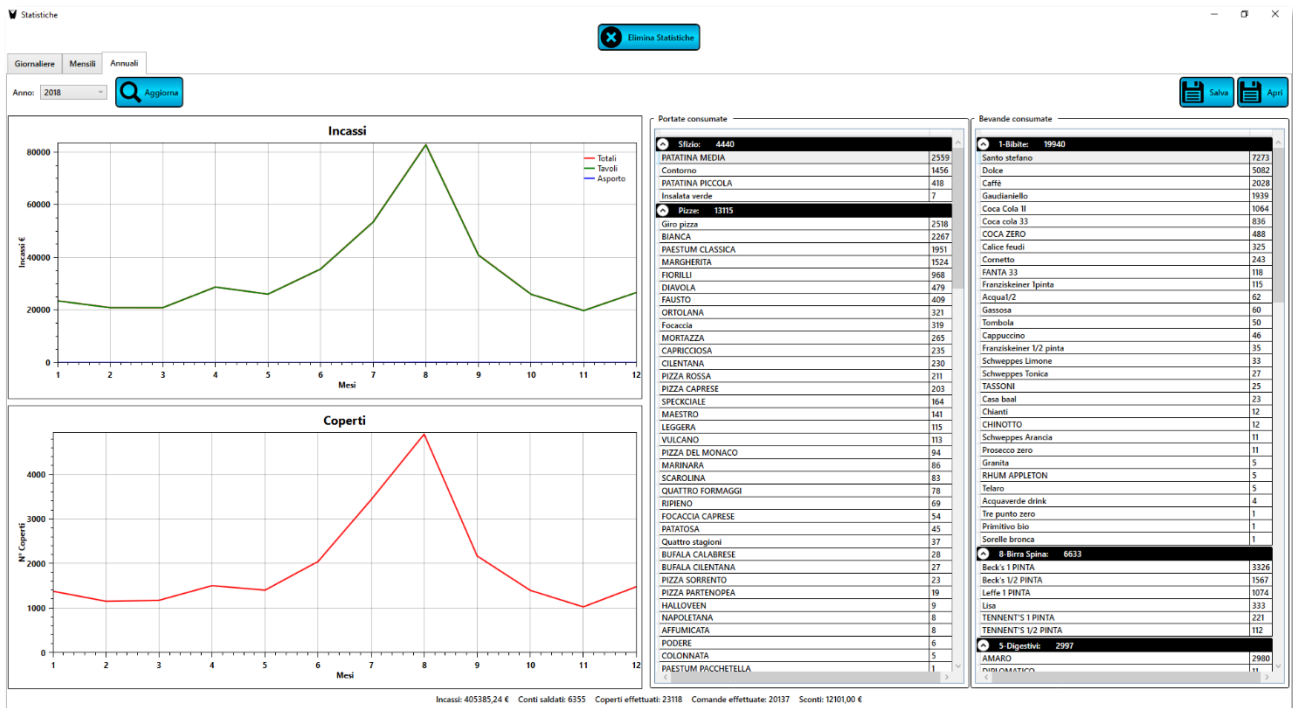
Statistiche

Elimina Statistiche

Giornaliere | Mensili | Annuali

Anno: 2018

Aggiorna

Salva | Apri

Incassi

80000
60000
40000
20000
0

Incassi €

Totali
Tavoli
Asporto

1 2 3 4 5 6 7 8 9 10 11 12
Mesi

Coperti

4000
3000
2000
1000
0

N° Coperti

1 2 3 4 5 6 7 8 9 10 11 12
Mesi

Portate consumate

Sfizio: 4440

| | |
|---|---|
| PATATINA MEDIA | 2559 |
| Contorno | 1456 |
| PATATINA PICCOLA | 418 |
| Insalata verde | 7 |

Pizze: 13115

| | |
|---|---|
| Giro pizza | 2518 |
| BIANCA | 2267 |
| PAESTUM CLASSICA | 1951 |
| MARGHERITA | 1524 |
| FIORILLI | 968 |
| DIAVOLA | 479 |
| FAUSTO | 409 |
| ORTOLANA | 321 |
| Focaccia | 319 |
| MORTAZZA | 265 |
| CAPRICCIOSA | 235 |
| CILENTANA | 230 |
| PIZZA ROSSA | 211 |
| PIZZA CAPRESE | 203 |
| SPECKCIALE | 164 |
| MAESTRO | 141 |
| LEGGERA | 115 |
| VULCANO | 113 |
| PIZZA DEL MONACO | 94 |
| MARINARA | 86 |
| SCAROLINA | 83 |
| QUATTRO FORMAGGI | 78 |
| RIPIENO | 69 |
| FOCACCIA CAPRESE | 54 |
| PATATOSA | 45 |
| Quattro stagioni | 37 |
| BUFALA CALABRESE | 28 |
| BUFALA CILENTANA | 27 |
| PIZZA SORRENTO | 23 |
| PIZZA PARTENOPEA | 19 |
| HALLOVEEN | 9 |
| NAPOLETANA | 8 |
| AFFUMICATA | 8 |
| PODERE | 6 |
| COLONNATA | 5 |
| PAESTUM PACCHETELLA | 1 |

Bevande consumate

1-Bibite: 19940

| | |
|---|---|
| Santo stefano | 7273 |
| Dolce | 5082 |
| Caffè | 2028 |
| Gaudianiello | 1939 |
| Coca Cola II | 1064 |
| Coca cola 33 | 836 |
| COCA ZERO | 488 |
| Calice feudi | 325 |
| Cornetto | 243 |
| FANTA 33 | 118 |
| Franziskeiner 1pinta | 115 |
| Acqua1/2 | 62 |
| Gassosa | 60 |
| Tombola | 50 |
| Cappuccino | 46 |
| Franziskeiner 1/2 pinta | 35 |
| Schweppes Limone | 33 |
| Schweppes Tonica | 27 |
| TASSONI | 25 |
| Casa baal | 23 |
| Chianti | 12 |
| CHINOTTO | 12 |
| Schweppes Arancia | 11 |
| Prosecco zero | 11 |
| Granita | 5 |
| RHUM APPLETON | 5 |
| Telaro | 5 |
| Acquaverde drink | 4 |
| Tre punto zero | 1 |
| Primitivo bio | 1 |
| Sorelle bronca | 1 |

8-Birra Spina: 6633

| | |
|---|---|
| Beck's 1 PINTA | 3326 |
| Beck's 1/2 PINTA | 1567 |
| Leffe 1 PINTA | 1074 |
| Lisa | 333 |
| TENNENT'S 1 PINTA | 221 |
| TENNENT'S 1/2 PINTA | 112 |

5-Digestivi: 2997

| | |
|---|---|
| AMARO | 2980 |
| DIPLOMATICO | 11 |

Incassi: 405385,24 € Conti saldati: 6355 Coperti effettuati: 23118 Comande effettuate: 20137 Sconti: 12101,00 €